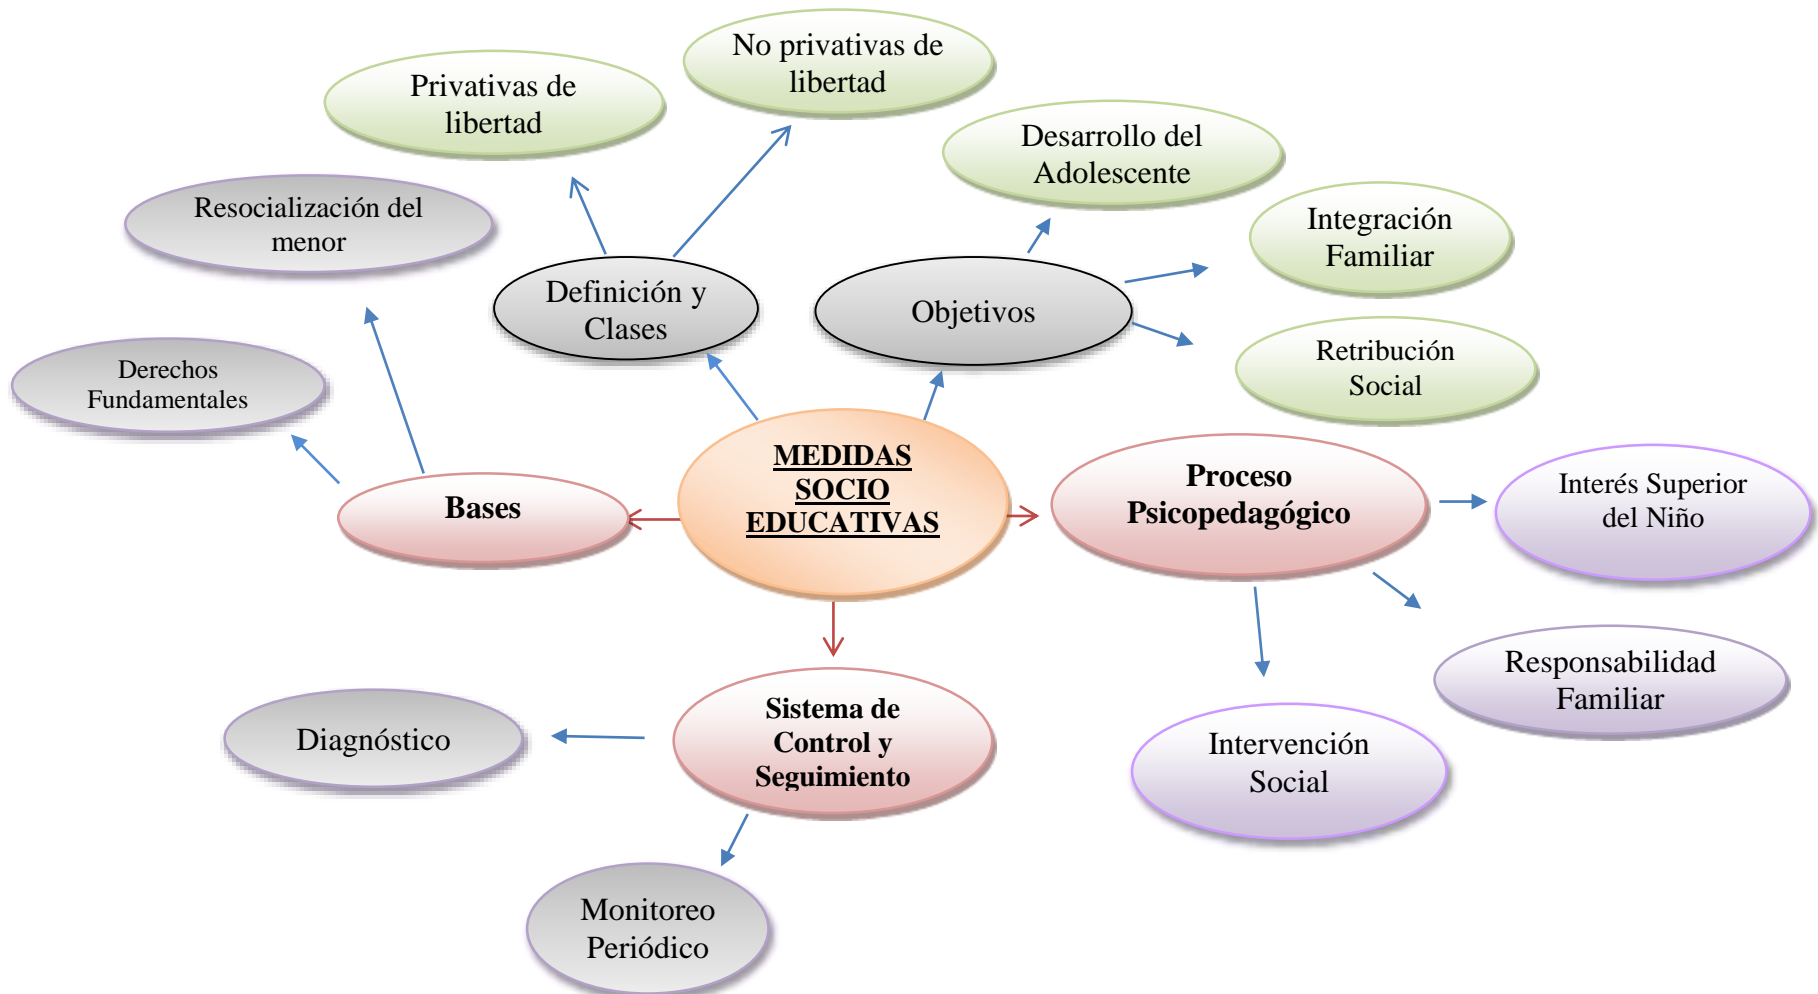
No privativas de libertad

Privativas de libertad

Desarrollo del Adolescente

Resocialización del menor

Integración Familiar

Definición y Clases

Objetivos

Retribución Social

Derechos Fundamentales

MEDIDAS SOCIO EDUCATIVAS

Bases

Proceso Psicopedagógico

Interés Superior del Niño

Responsabilidad Familiar

Sistema de Control y Seguimiento

Diagnóstico

Intervención Social

Monitoreo Periódico